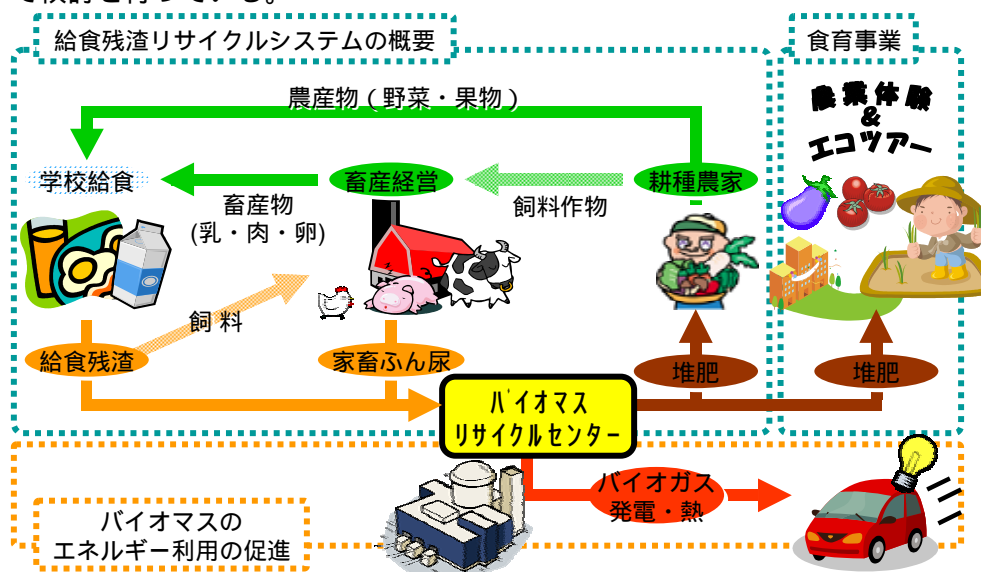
て検討を行っている。

給食残渣リサイクルシステムの概要

食育事業

農産物（野菜・果物）

農業体験
&
エコツアー

学校給食

畜産経営

耕種農家

畜産物
(乳・肉・卵)

飼料作物

飼 料

給食残渣

家畜ふん尿

堆肥

堆肥

バイオマス
リサイクルセンター

バイオガス
発電・熱

バイオマスの
エネルギー利用の促進